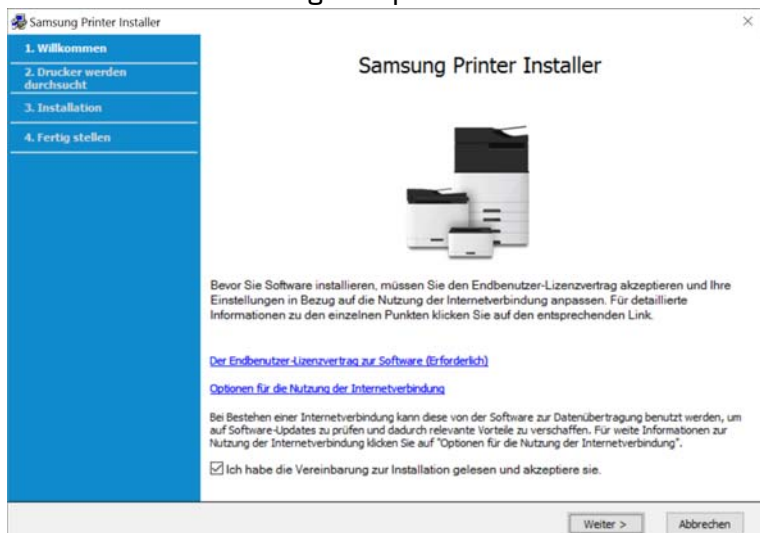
Samsung Printer Installer

×

1. Willkommen

2. Drucker werden durchsucht

3. Installation

4. Fertig stellen

Samsung Printer Installer

Bevor Sie Software installieren, müssen Sie den Endbenutzer-Lizenzvertrag akzeptieren und Ihre Einstellungen in Bezug auf die Nutzung der Internetverbindung anpassen. Für detaillierte Informationen zu den einzelnen Punkten klicken Sie auf den entsprechenden Link.

Der Endbenutzer-Lizenzvertrag zur Software (Erforderlich)

Optionen für die Nutzung der Internetverbindung

Bei Bestehen einer Internetverbindung kann diese von der Software zur Datenübertragung benutzt werden, um auf Software-Updates zu prüfen und dadurch relevante Vorteile zu verschaffen. Für weite Informationen zur Nutzung der Internetverbindung klicken Sie auf "Optionen für die Nutzung der Internetverbindung".

☑ Ich habe die Vereinbarung zur Installation gelesen und akzeptiere sie.

Weiter >

Abbrechen